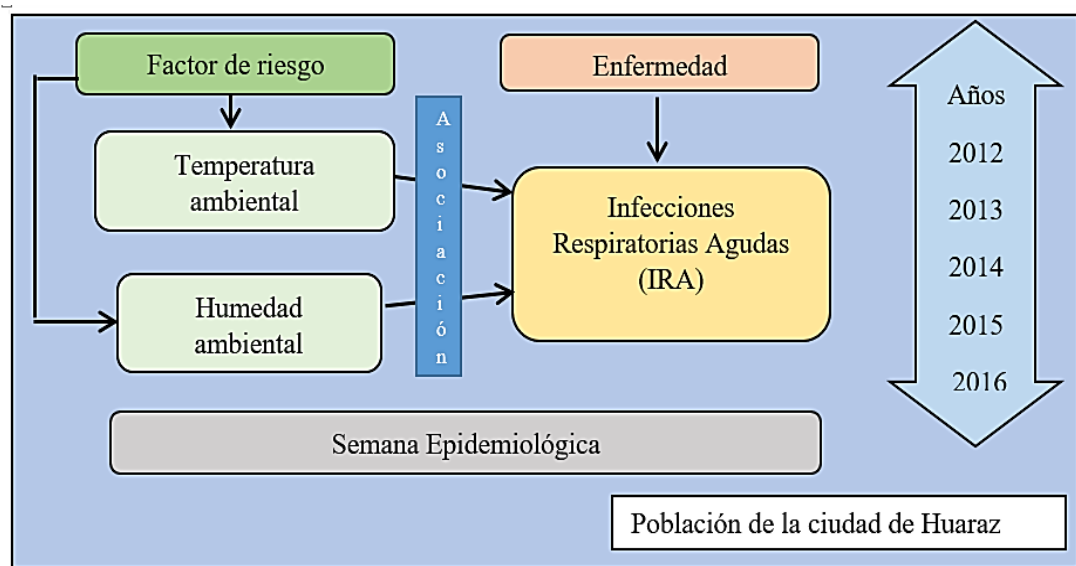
Factor de riesgo

Enfermedad

Años
2012
2013
2014
2015
2016

Temperatura ambiental

Asociación

Infecciones Respiratorias Agudas (IRA)

Humedad ambiental

Semana Epidemiológica

Población de la ciudad de Huaraz